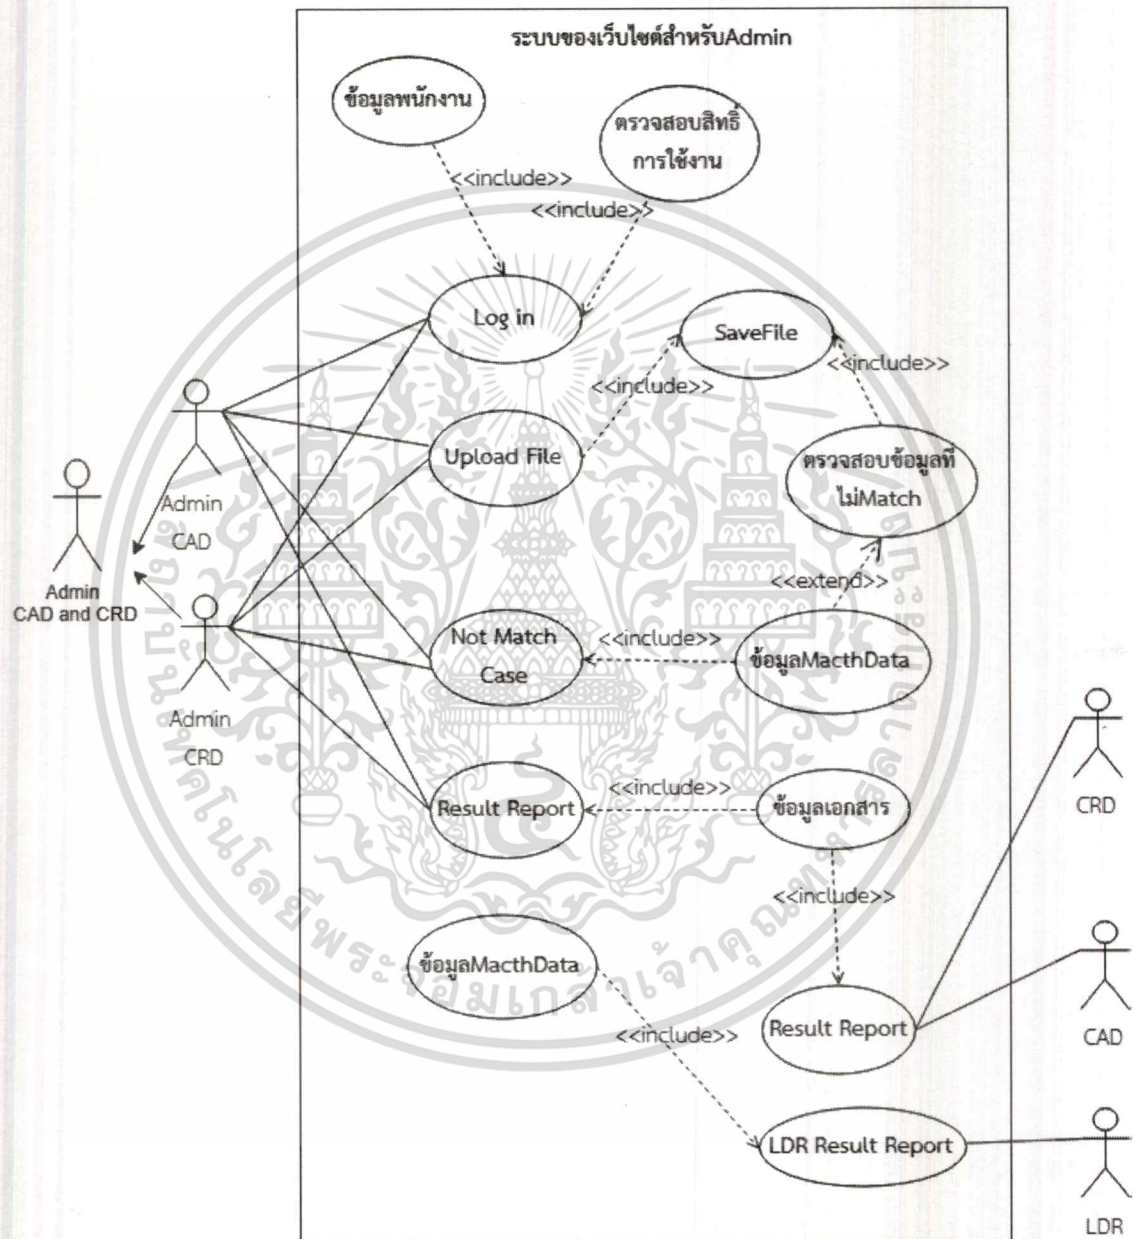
ระบบของเว็บไซต์สำหรับAdmin

ข้อมูลพนักงาน

ตรวจสอบสิทธิ์การใช้งาน

<<include>>

<<include>>

Log in

SaveFile

<<include>>

<<include>>

Upload File

ตรวจสอบข้อมูลที่ไม่Match

Admin CAD

Admin CAD and CRD

<<extend>>

Not Match Case

<<include>>

ข้อมูลMacthData

Admin CRD

<<include>>

Result Report

ข้อมูลเอกสาร

CRD

<<include>>

ข้อมูลMacthData

<<include>>

Result Report

CAD

LDR Result Report

LDR